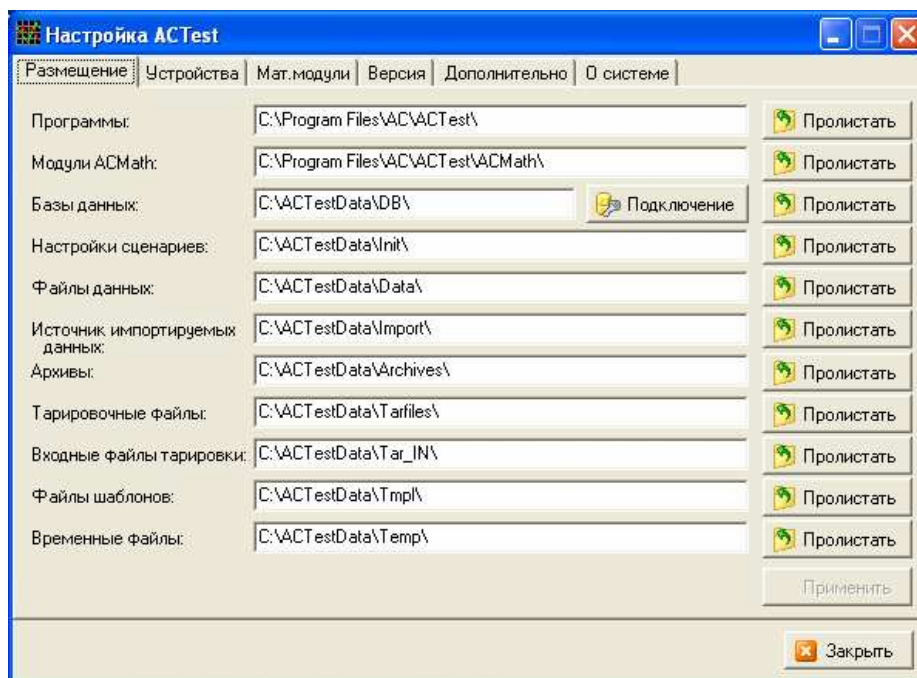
Настройка ACTest

Размещение | Устройства | Мат.модули | Версия | Дополнительно | О системе

Программы: C:\Program Files\AC\ACTest\ Пролистать

Модули ACMath: C:\Program Files\AC\ACTest\ACMath\ Пролистать

Базы данных: C:\ACTestData\DB\ Подключение Пролистать

Настройки сценариев: C:\ACTestData\Init\ Пролистать

Файлы данных: C:\ACTestData\Data\ Пролистать

Источник импортируемых данных: C:\ACTestData\Import\ Пролистать

Архивы: C:\ACTestData\Archives\ Пролистать

Тарировочные файлы: C:\ACTestData\Tarfiles\ Пролистать

Входные файлы тарировки: C:\ACTestData\Tar_IN\ Пролистать

Файлы шаблонов: C:\ACTestData\Tmpl\ Пролистать

Временные файлы: C:\ACTestData\Temp\ Пролистать

Применить

Закрыть